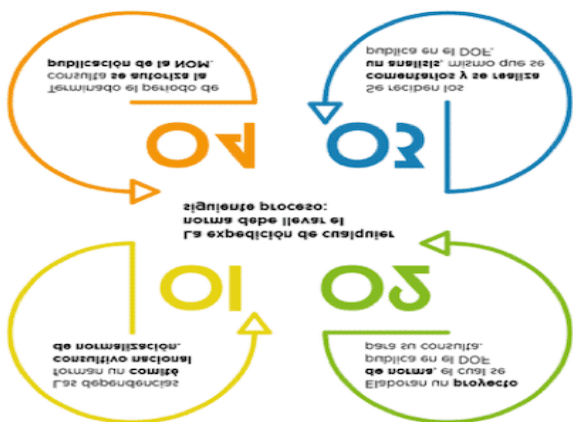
La expedición de cualquier norma debe llevar el siguiente proceso:

01

Las dependencias forman un comité consultivo nacional de normalización.

02

Elaboran un proyecto de norma, el cual se publica en el DOF para su consulta.

03

Se reciben los comentarios y se realiza un análisis, mismo que se publica en el DOF.

04

Terminado el periodo de consulta se autoriza la publicación de la NOM.